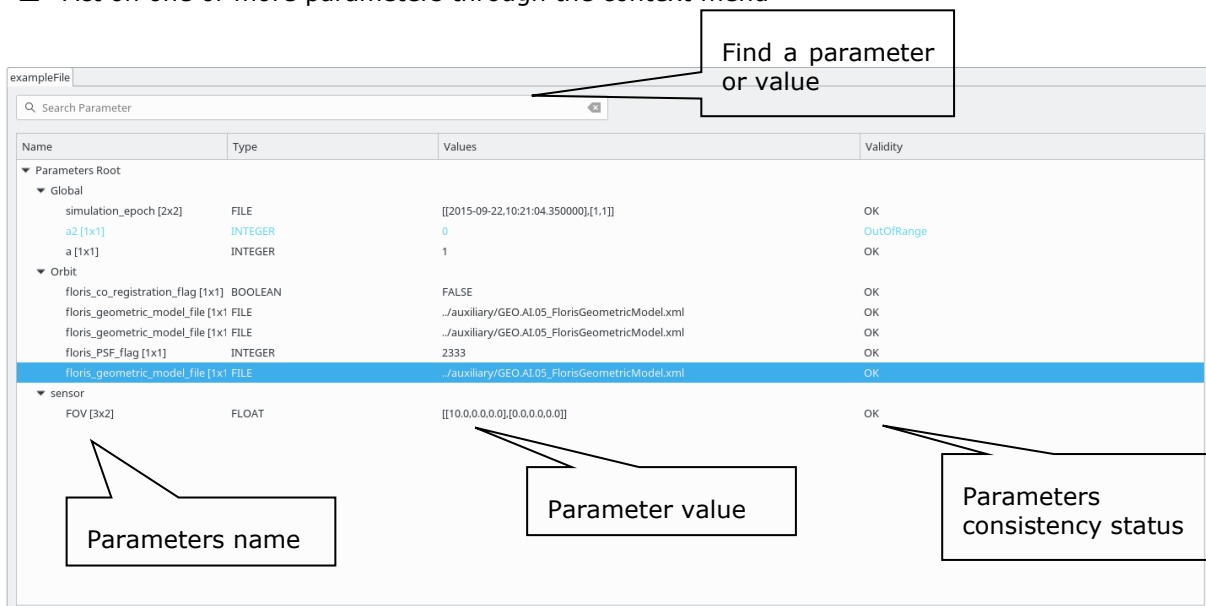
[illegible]

Find a parameter or value

exampleFile

Search Parameter

| Name | Type | Values | Validity |
|---|---|---|---|
| ▼ Parameters Root | | | |
| ▼ Global | | | |
| simulation_epoch [2x2] | FILE | [[2015-09-22,10:21:04.350000],[1,1]] | OK |
| a2 [1x1] | INTEGER | 0 | OutOfRange |
| a [1x1] | INTEGER | 1 | OK |
| ▼ Orbit | | | |
| floris_co_registration_flag [1x1] | BOOLEAN | FALSE | OK |
| floris_geometric_model_file [1x1 | FILE | ../auxiliary/GEO.AI.05_FlorisGeometricModel.xml | OK |
| floris_geometric_model_file [1x1 | FILE | ../auxiliary/GEO.AI.05_FlorisGeometricModel.xml | OK |
| floris_PSF_flag [1x1] | INTEGER | 2333 | OK |
| floris_geometric_model_file [1x1 | FILE | ../auxiliary/GEO.AI.05_FlorisGeometricModel.xml | OK |
| ▼ sensor | | | |
| FOV [3x2] | FLOAT | [[10.0,0.0,0.0],[0.0,0.0,0.0]] | OK |

Parameters name

Parameter value

Parameters consistency status